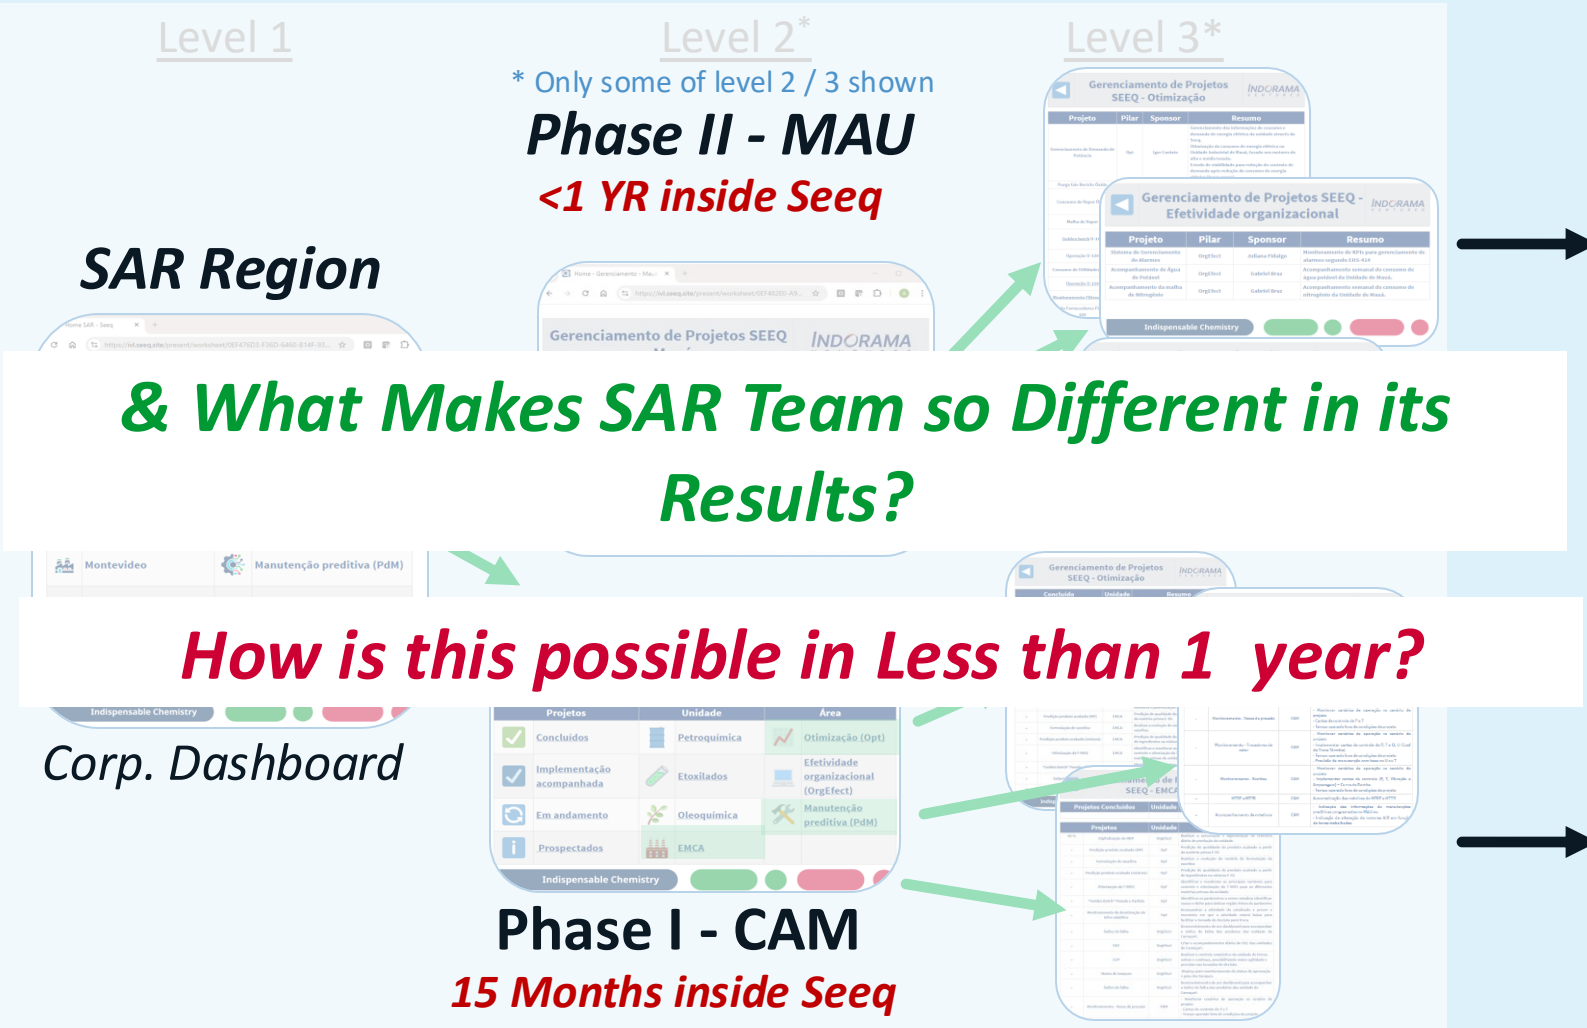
Level 1

Level 2*

Level 3*

* Only some of level 2 / 3 shown

Phase II - MAU

<1 YR inside Seeq

SAR Region

Gerenciamento de Projetos SEEQ - Otimização

INDORAMA

Gerenciamento de Projetos SEEQ - Efetividade organizacional

INDORAMA

| Projeto | Pilar | Sponsor | Resumo |
|---|---|---|---|
| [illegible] | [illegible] | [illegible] | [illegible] |

Indispensable Chemistry

Gerenciamento de Projetos SEEQ

INDORAMA

& What Makes SAR Team so Different in its Results?

Montevideo

Manutenção preditiva (PdM)

Gerenciamento de Projetos SEEQ - Otimização

INDORAMA

How is this possible in Less than 1 year?

Indispensable Chemistry

| Projetos | Unidade | Área |
|---|---|---|
| Concluidos | Petroquimica | Otimização (Opt) |
| Implementação acompanhada | Etoxilados | Efetividade organizacional (OrgEfect) |
| Em andamento | Oleoquimica | Manutenção preditiva (PdM) |
| Prospectados | EMCA | |

Indispensable Chemistry

Corp. Dashboard

SEEQ - EMCA

Projetos Concluidos

Phase I - CAM

15 Months inside Seeq